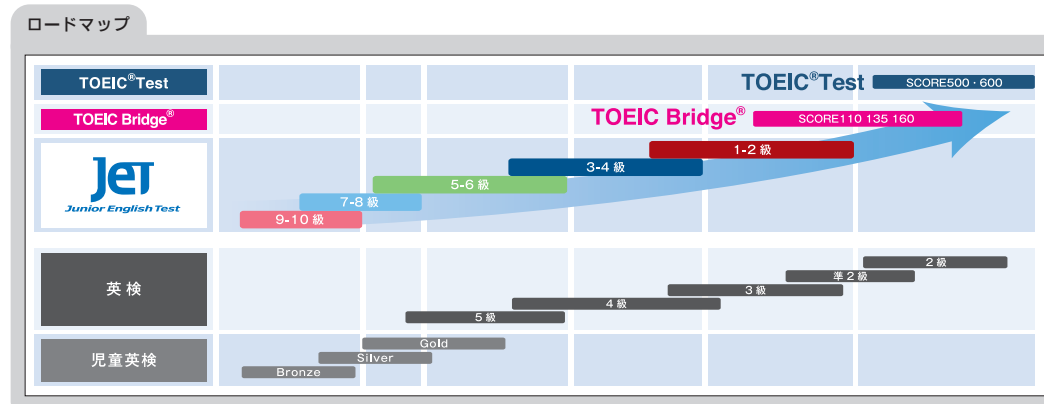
ロードマップ

TOEIC®Test

TOEIC Bridge®

JET
Junior English Test

英検

児童英検

TOEIC®Test SCORE500・600

TOEIC Bridge® SCORE110 135 160

1-2 級
3-4 級
5-6 級
7-8 級
9-10 級

2 級
準 2 級
3 級
4 級
5 級

Gold
Silver
Bronze